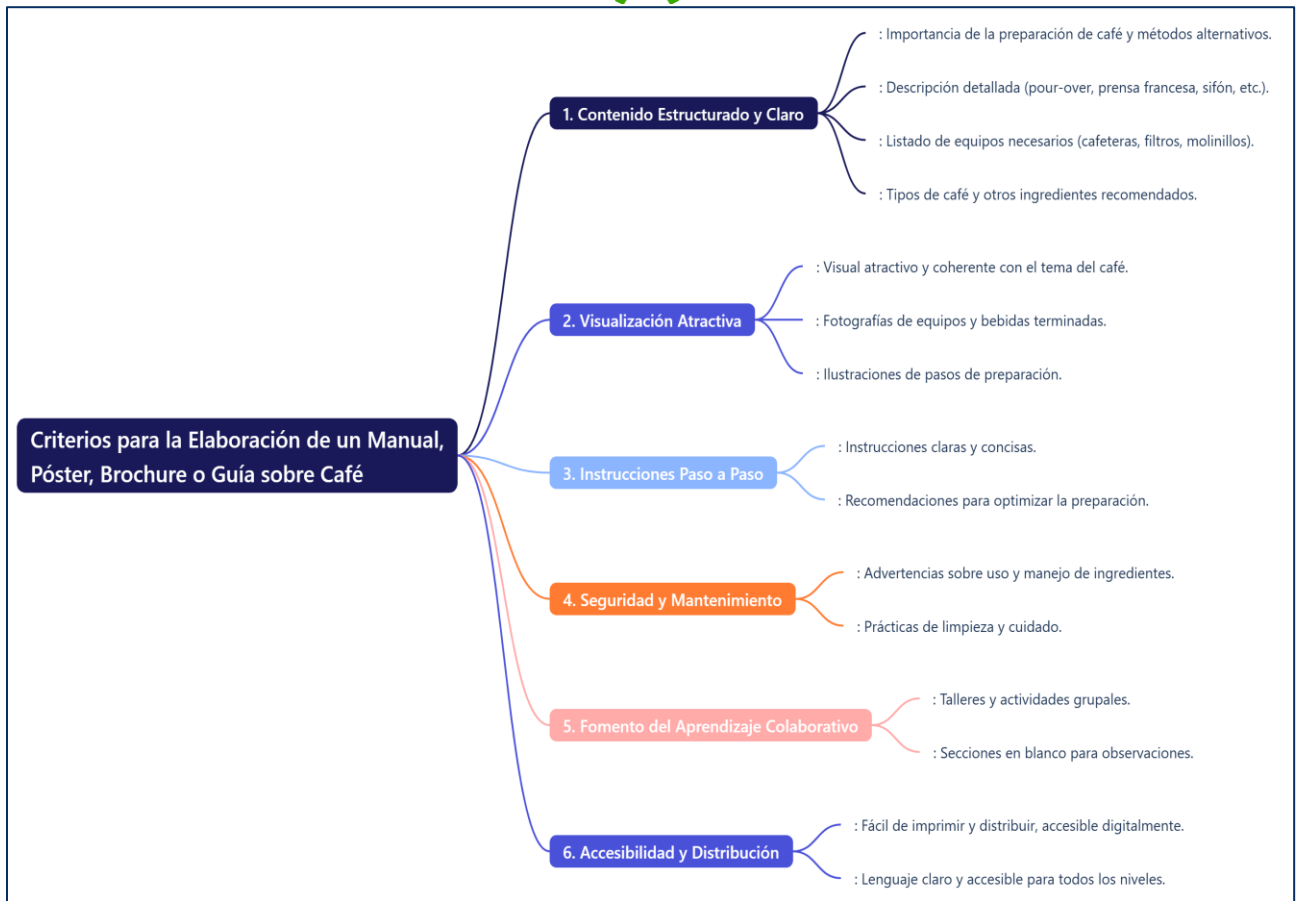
Criterios para la Elaboración de un Manual, Póster, Brochure o Guía sobre Café

1. Contenido Estructurado y Claro

: Importancia de la preparación de café y métodos alternativos.

: Descripción detallada (pour-over, prensa francesa, sifón, etc.).

: Listado de equipos necesarios (cafeteras, filtros, molinillos).

: Tipos de café y otros ingredientes recomendados.

2. Visualización Atractiva

: Visual atractivo y coherente con el tema del café.

: Fotografías de equipos y bebidas terminadas.

: Ilustraciones de pasos de preparación.

3. Instrucciones Paso a Paso

: Instrucciones claras y concisas.

: Recomendaciones para optimizar la preparación.

4. Seguridad y Mantenimiento

: Advertencias sobre uso y manejo de ingredientes.

: Prácticas de limpieza y cuidado.

5. Fomento del Aprendizaje Colaborativo

: Talleres y actividades grupales.

: Secciones en blanco para observaciones.

6. Accesibilidad y Distribución

: Fácil de imprimir y distribuir, accesible digitalmente.

: Lenguaje claro y accesible para todos los niveles.